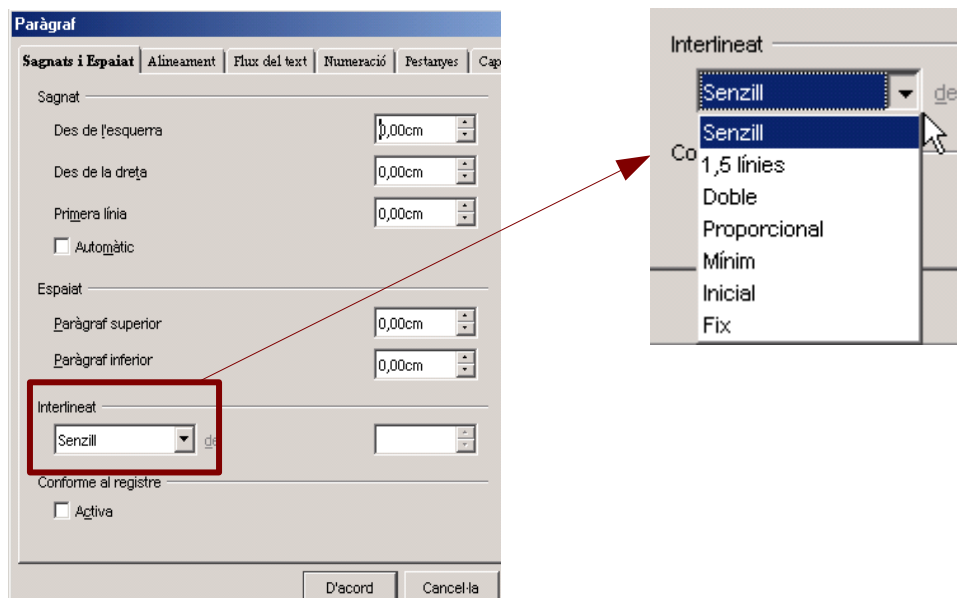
Paràgraf

Sagnats i Espaiat | Alineament | Flux del text | Numeració | Pestanyes | Cap

Sagnat

Des de l'esquerra 0,00cm

Des de la dreta 0,00cm

Primera línia 0,00cm

Automàtic

Espaiat

Paràgraf superior 0,00cm

Paràgraf inferior 0,00cm

Interlineat

Senzill de

Conforme al registre

Activa

D'acord Cancel·la

Interlineat

Senzill de

Co

Senzill
1,5 línies
Doble
Proporcional
Mínim
Inicial
Fix